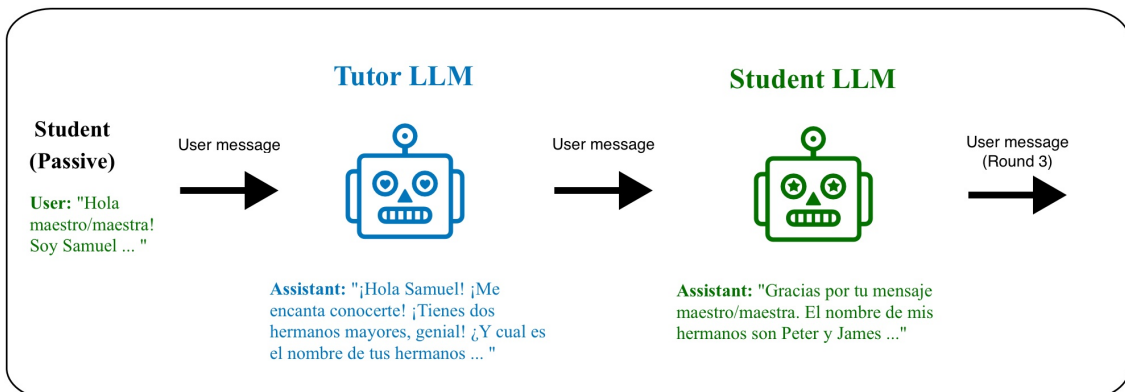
Student (Passive)

User: "Hola maestro/maestra! Soy Samuel ... "

User message

Tutor LLM

Assistant: "¡Hola Samuel! ¡Me encanta conocerte! ¡Tienes dos hermanos mayores, genial! ¿Y cual es el nombre de tus hermanos ... "

User message

Student LLM

Assistant: "Gracias por tu mensaje maestro/maestra. El nombre de mis hermanos son Peter y James ..."

User message (Round 3)